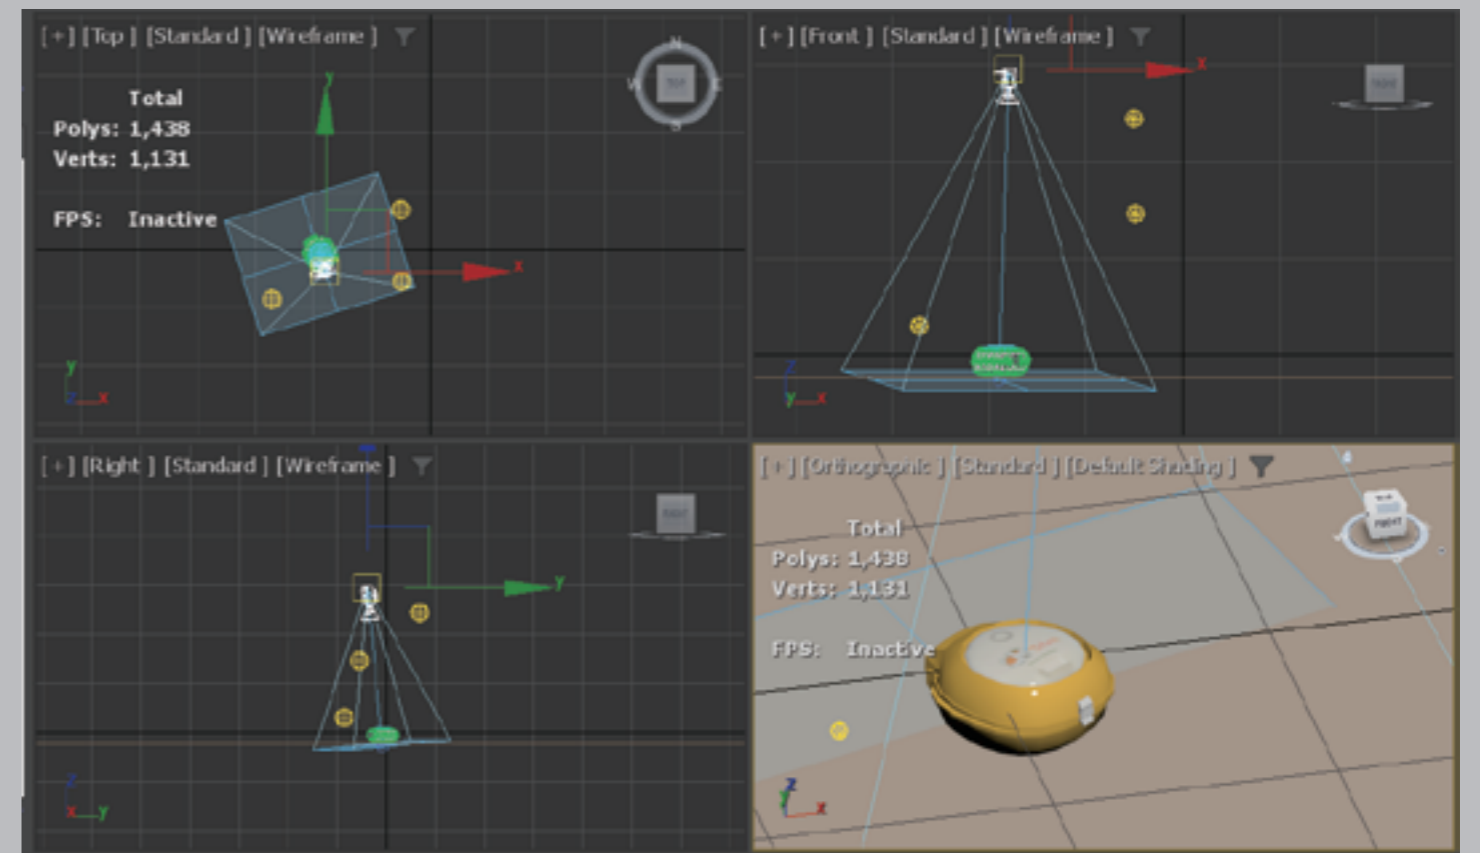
[+] [Top] [Standard] [Wireframe]

Total
Polys: 1,438
Verts: 1,131

FPS: Inactive

N
W
E
S
TOP

y
x
y
x

[+] [Front] [Standard] [Wireframe]

x
z
y
x

[+] [Right] [Standard] [Wireframe]

y
z
x
y

[+] [Orthographic] [Standard] [Default Shading]

Total
Polys: 1,438
Verts: 1,131

FPS: Inactive

z
x